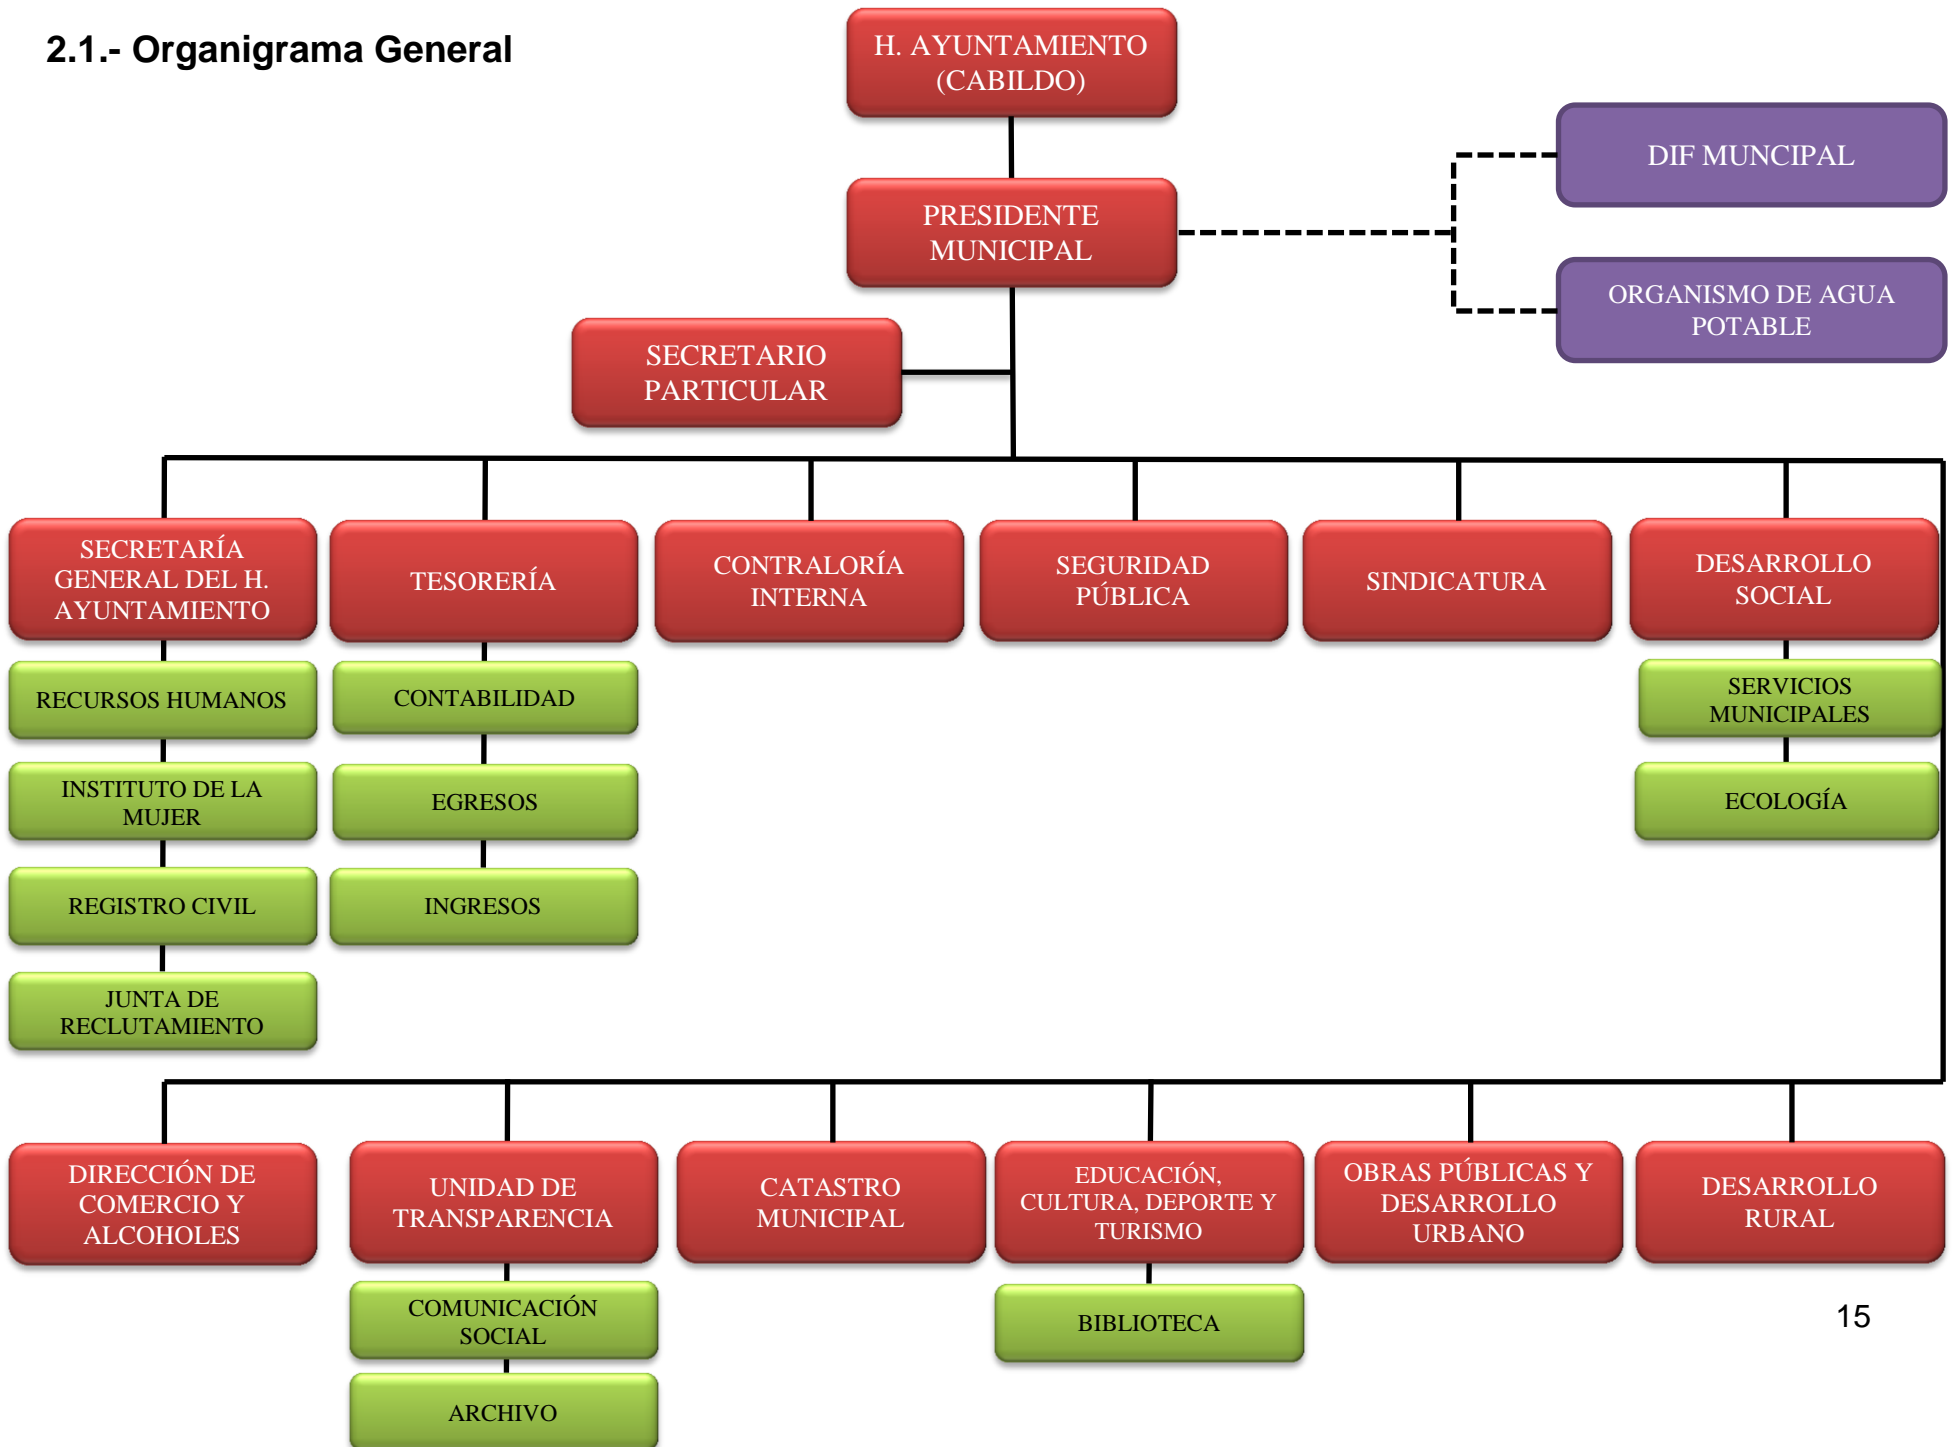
2.1.- Organigrama General

H. AYUNTAMIENTO (CABILDO)

PRESIDENTE MUNICIPAL

DIF MUNCIPAL

ORGANISMO DE AGUA POTABLE

SECRETARIO PARTICULAR

SECRETARÍA GENERAL DEL H. AYUNTAMIENTO

RECURSOS HUMANOS

INSTITUTO DE LA MUJER

REGISTRO CIVIL

JUNTA DE RECLUTAMIENTO

TESORERÍA

CONTABILIDAD

EGRESOS

INGRESOS

CONTRALORÍA INTERNA

SEGURIDAD PÚBLICA

SINDICATURA

DESARROLLO SOCIAL

SERVICIOS MUNICIPALES

ECOLOGÍA

DIRECCIÓN DE COMERCIO Y ALCOHOLES

UNIDAD DE TRANSPARENCIA

COMUNICACIÓN SOCIAL

ARCHIVO

CATASTRO MUNICIPAL

EDUCACIÓN, CULTURA, DEPORTE Y TURISMO

BIBLIOTECA

OBRAS PÚBLICAS Y DESARROLLO URBANO

DESARROLLO RURAL

15